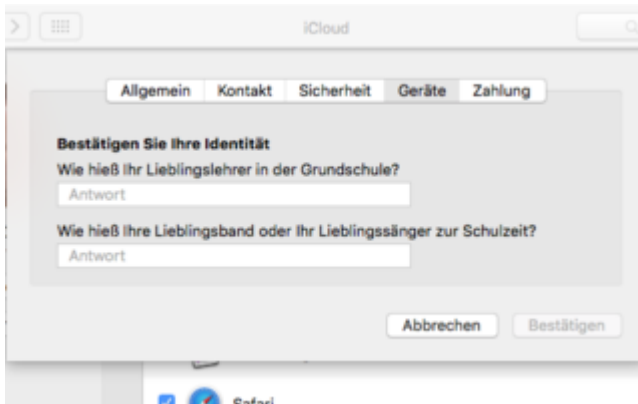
iCloud

Allgemein Kontakt Sicherheit Geräte Zahlung

Bestätigen Sie Ihre Identität
Wie hieß Ihr Lieblingslehrer in der Grundschule?
Antwort

Wie hieß Ihre Lieblingsband oder Ihr Lieblingssänger zur Schulzeit?
Antwort

Abbrechen Bestätigen

Safari